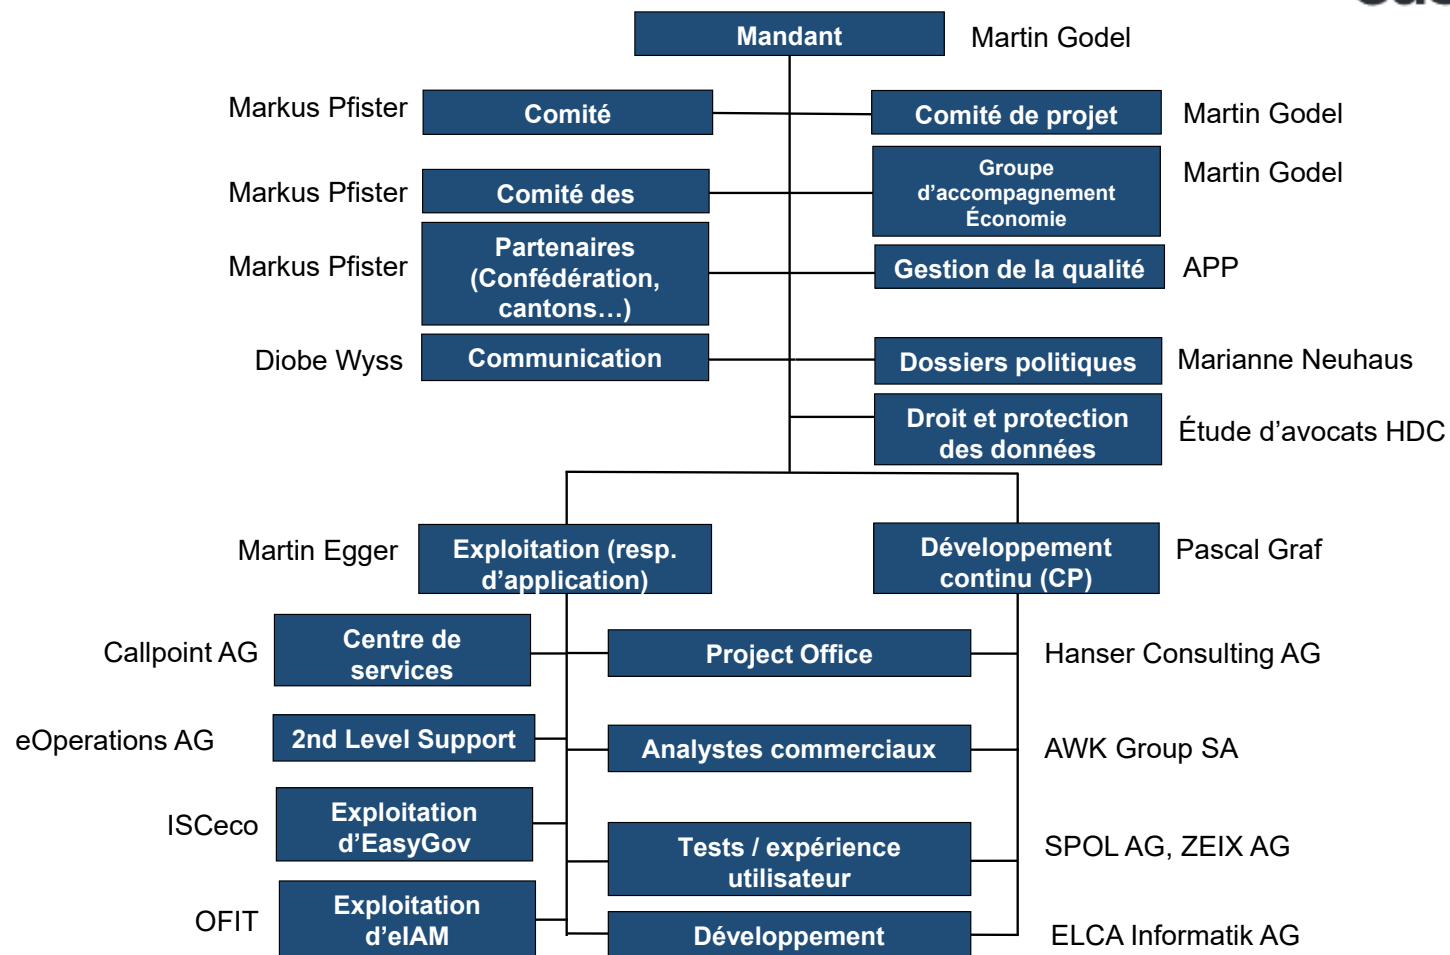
Mandant
Martin Godel

Markus Pfister
Comité
Comité de projet
Martin Godel

Markus Pfister
Comité des
Groupe d'accompagnement Économie
Martin Godel

Markus Pfister
Partenaires (Confédération, cantons…)
Gestion de la qualité
APP

Diobe Wyss
Communication
Dossiers politiques
Marianne Neuhaus

Droit et protection des données
Étude d'avocats HDC

Martin Egger
Exploitation (resp. d'application)
Développement continu (CP)
Pascal Graf

Callpoint AG
Centre de services
Project Office
Hanser Consulting AG

eOperations AG
2nd Level Support
Analystes commerciaux
AWK Group SA

ISCeco
Exploitation d'EasyGov
Tests / expérience utilisateur
SPOL AG, ZEIX AG

OFIT
Exploitation d'eIAM
Développement
ELCA Informatik AG